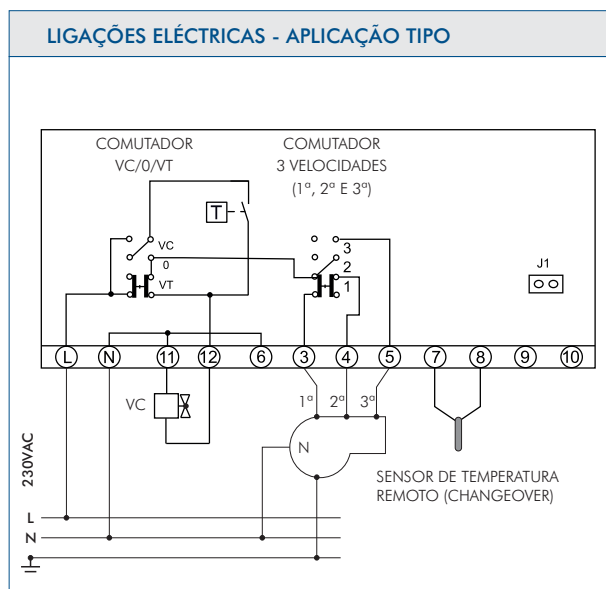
LIGAÇÕES ELÉCTRICAS - APLICAÇÃO TIPO

COMUTADOR VC/0/VT

COMUTADOR 3 VELOCIDADES (1ª, 2ª E 3ª)

T

VC

0

VT

3

2

1

J1

L N 11 12 6 3 4 5 7 8 9 10

VC

1ª 2ª 3ª

N

SENSOR DE TEMPERATURA REMOTO (CHANGEOVER)

230VAC

L

N